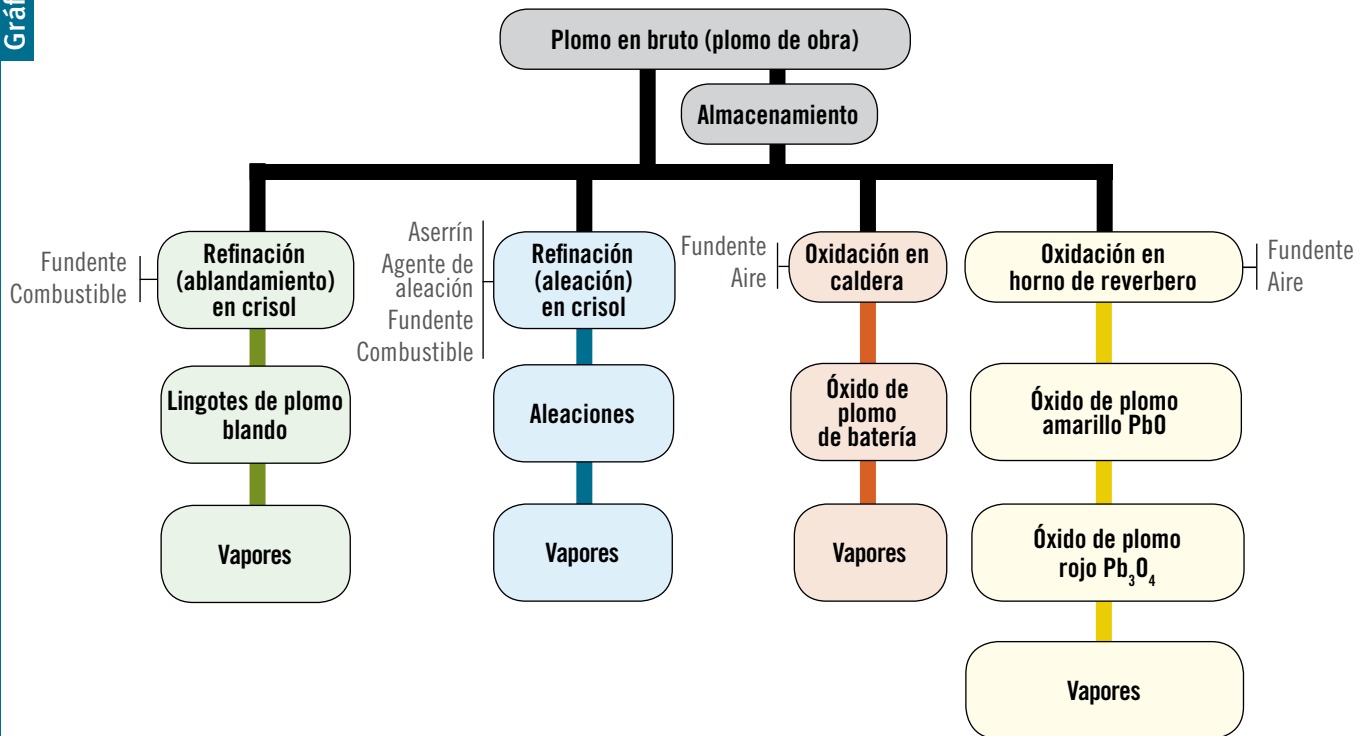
Gráf

Plomo en bruto (plomo de obra)

Almacenamiento

Fundente
Combustible

Refinación (ablandamiento) en crisol

Lingotes de plomo blando

Vapores

Aserrín
Agente de aleación
Fundente
Combustible

Refinación (aleación) en crisol

Aleaciones

Vapores

Fundente
Aire

Oxidación en caldera

Óxido de plomo de batería

Vapores

Oxidación en horno de reverbero

Fundente
Aire

Óxido de plomo amarillo PbO

Óxido de plomo rojo $Pb_3O_4$

Vapores